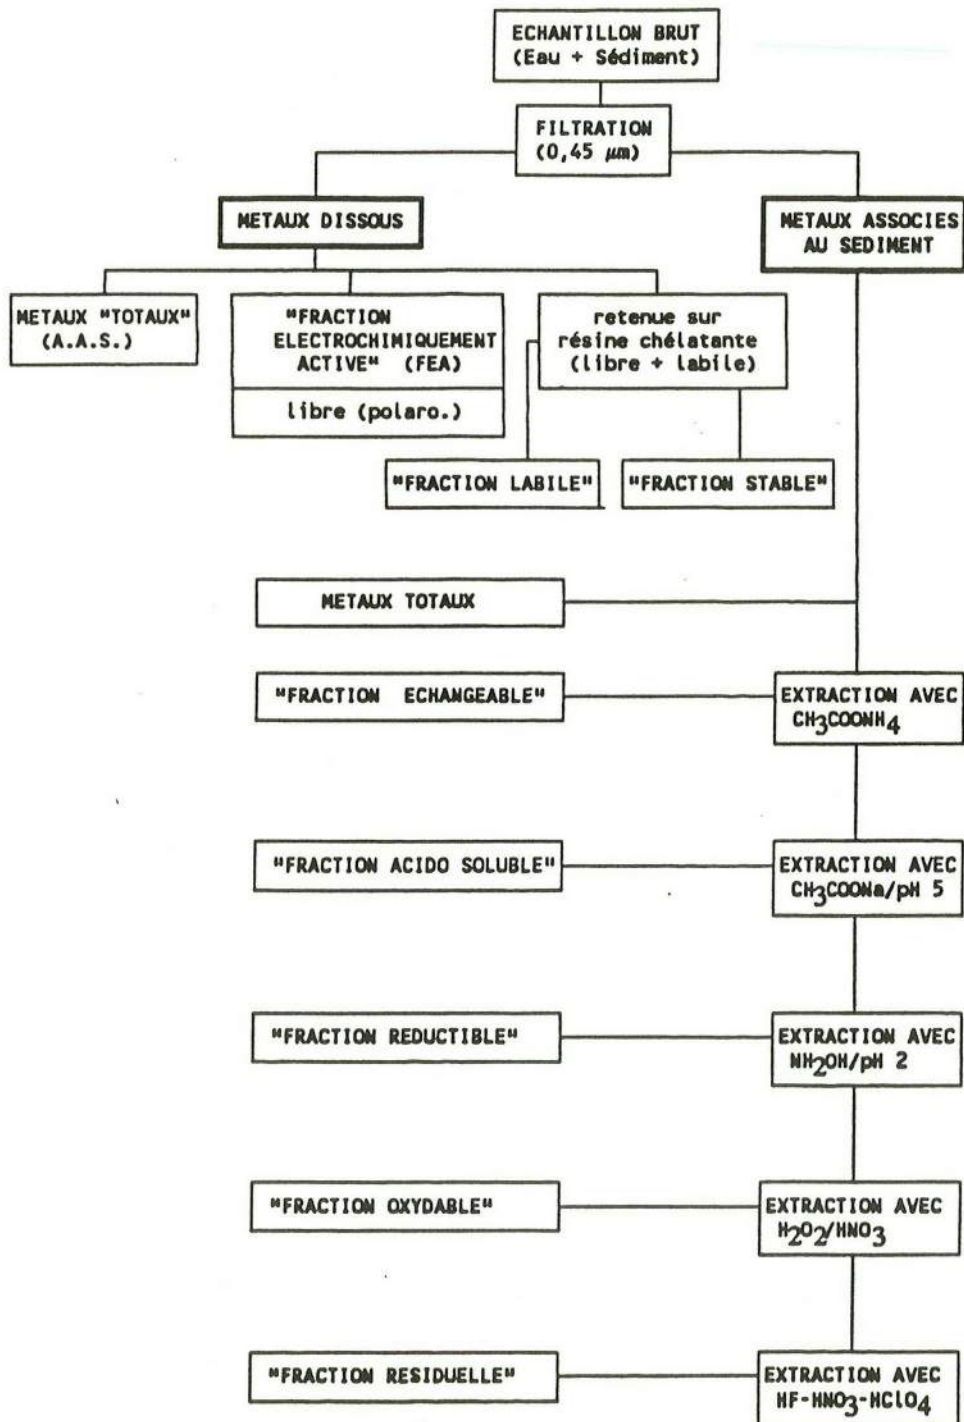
ECHANTILLON BRUT
(Eau + Sédiment)

FILTRATION
(0,45 µm)

METAUX DISSOUS

METAUX ASSOCIES AU SEDIMENT

METAUX "TOTAUX"
(A.A.S.)

"FRACTION ELECTROCHIMIQUEMENT ACTIVE" (FEA)

libre (polaro.)

retenue sur résine chélatante
(libre + labile)

"FRACTION LABILE"

"FRACTION STABLE"

METAUX TOTAUX

"FRACTION ECHANGEABLE"

EXTRACTION AVEC $CH_3COONH_4$

"FRACTION ACIDO SOLUBLE"

EXTRACTION AVEC $CH_3COONa$/pH 5

"FRACTION REDUCTIBLE"

EXTRACTION AVEC $NH_2OH$/pH 2

"FRACTION OXYDABLE"

EXTRACTION AVEC $H_2O_2/HNO_3$

"FRACTION RESIDUELLE"

EXTRACTION AVEC $HF-HNO_3-HClO_4$